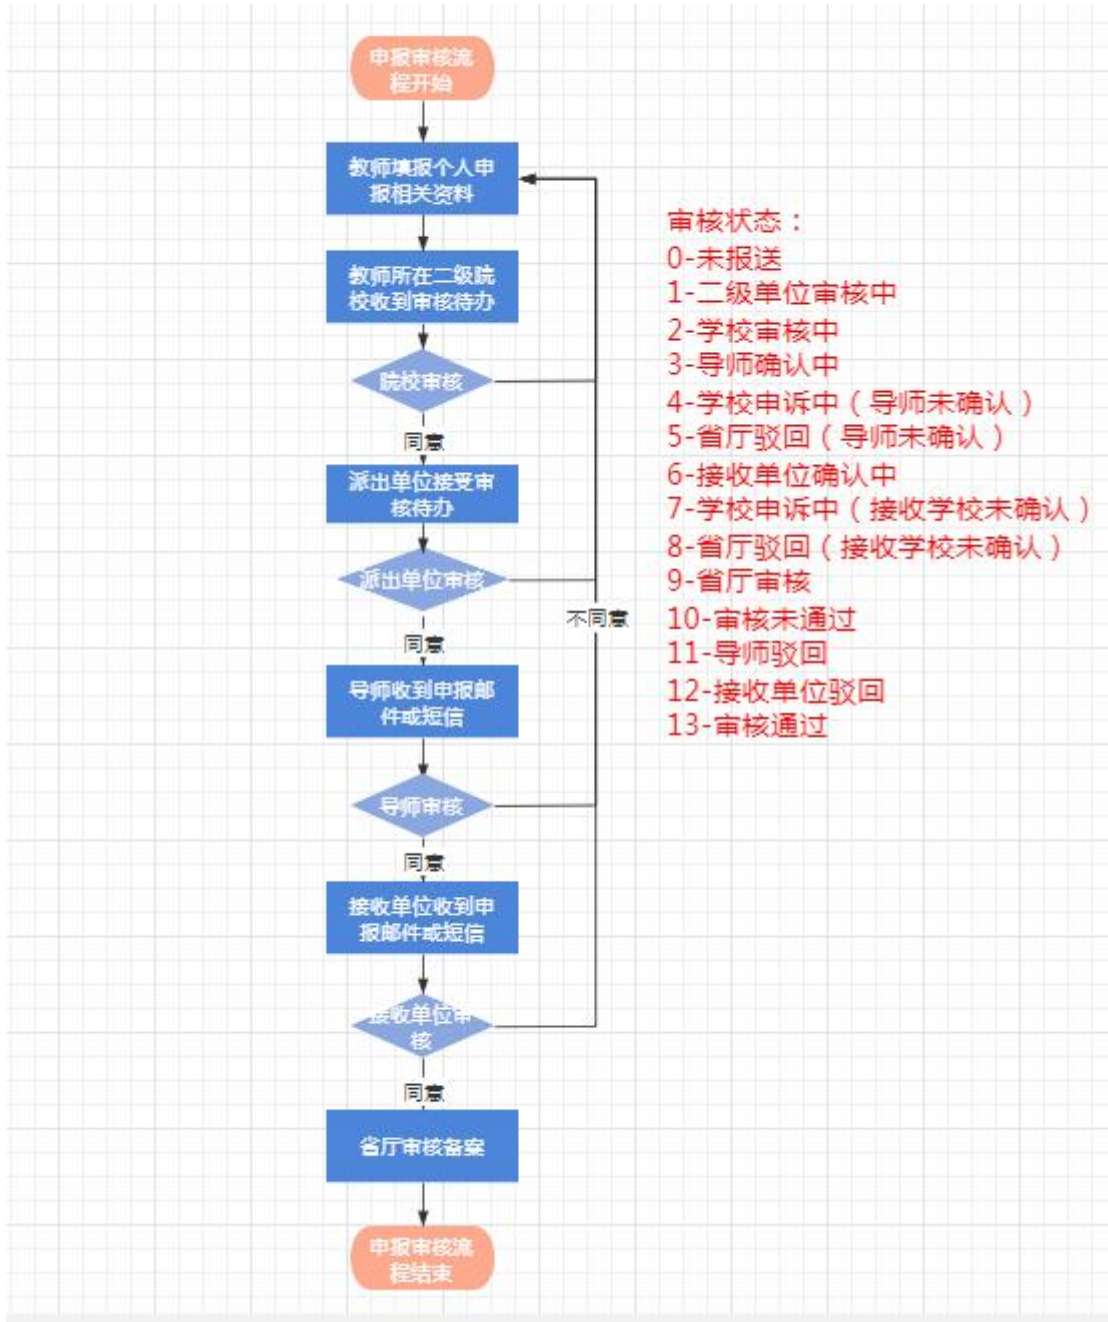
申报审核流程开始

教师填报个人申报相关资料

教师所在二级院校收到审核待办

院校审核

同意

派出单位接受审核待办

派出单位审核

不同意

同意

导师收到申报邮件或短信

导师审核

同意

接收单位收到申报邮件或短信

接收单位审核

同意

省厅审核备案

申报审核流程结束

审核状态：
0-未报送
1-二级单位审核中
2-学校审核中
3-导师确认中
4-学校申诉中（导师未确认）
5-省厅驳回（导师未确认）
6-接收单位确认中
7-学校申诉中（接收学校未确认）
8-省厅驳回（接收学校未确认）
9-省厅审核
10-审核未通过
11-导师驳回
12-接收单位驳回
13-审核通过